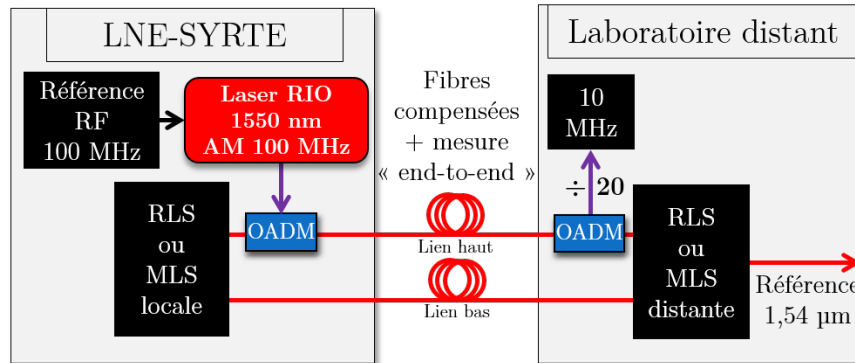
LNE-SYRTE

Référence RF 100 MHz

Laser RIO 1550 nm AM 100 MHz

RLS ou MLS locale

OADM

Fibres compensées + mesure « end-to-end »

Lien haut

Lien bas

Laboratoire distant

10 MHz

$\div$ 20

OADM

RLS ou MLS distante

Référence 1,54 µm